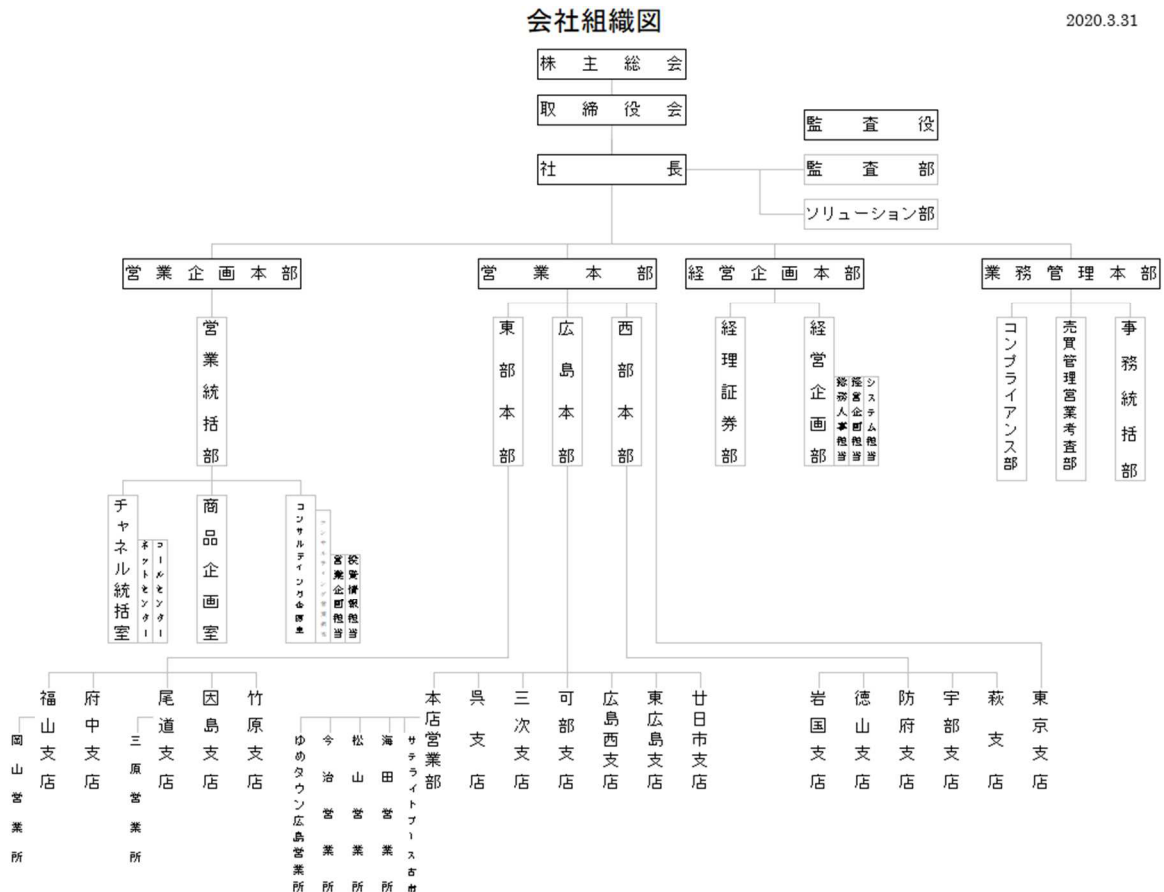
会社組織図

2020.3.31

株主総会

取締役会

社長

監査役

監査部

ソリューション部

営業企画本部

営業本部

経営企画本部

業務管理本部

営業統括部

チャネル統括室

ネットセンター

コールセンター

商品企画室

コンサルティング企画室

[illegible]

営業企画担当

投資情報担当

東部本部

広島本部

西部本部

経理証券部

経営企画部

総務人事担当

経営企画担当

システム担当

コンプライアンス部

売買管理営業考査部

事務統括部

福山支店

岡山営業所

府中支店

尾道支店

三原営業所

因島支店

竹原支店

本店営業部

ゆめタウン広島営業所

今治営業所

松山営業所

海田営業所

サテライトプース古市

呉支店

三次支店

可部支店

広島西支店

東広島支店

廿日市支店

岩国支店

徳山支店

防府支店

宇部支店

萩支店

東京支店